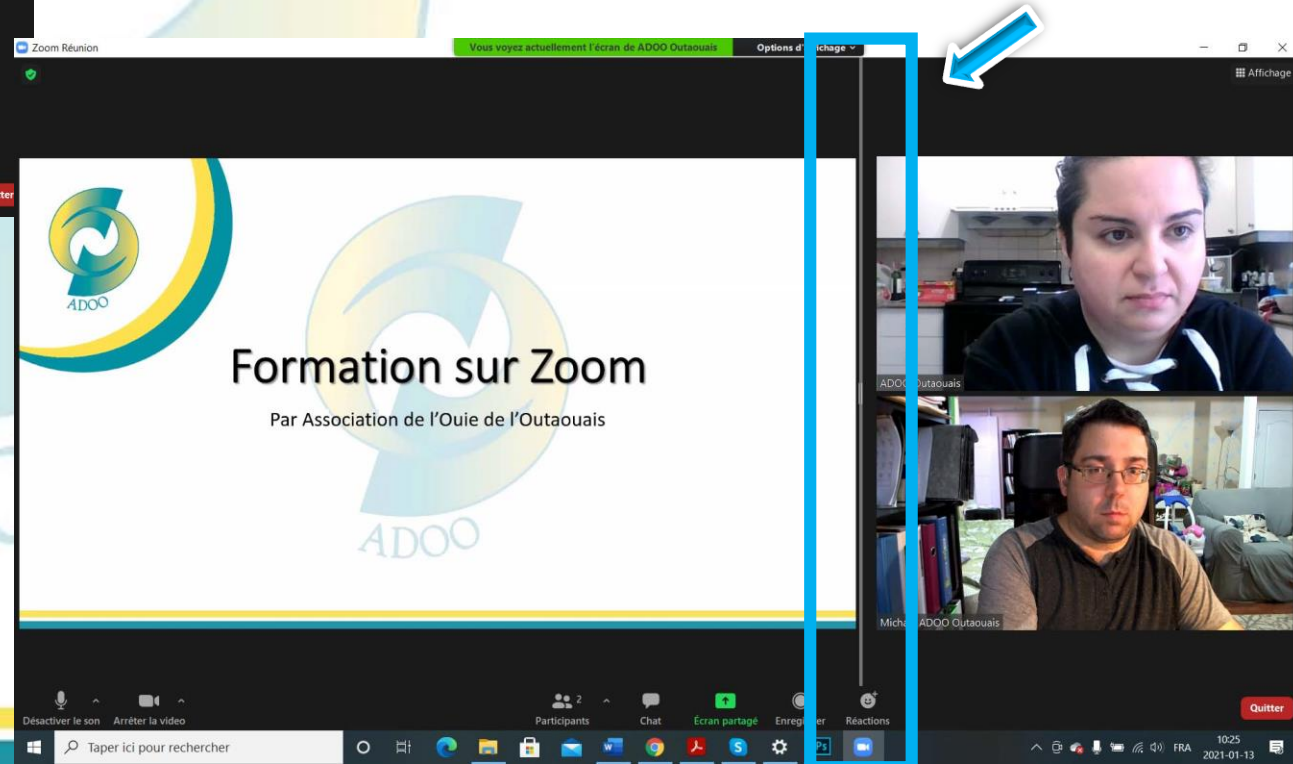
Zoom Réunion

Vous voyez actuellement l'écran de ADOO Outaouais

Options d'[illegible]ichage

Affichage

ADOO

Formation sur Zoom

Par Association de l'Ouie de l'Outaouais

ADOO

ADO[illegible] Outaouais

Mich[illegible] ADOO Outaouais

Désactiver le son

Arrêter la vidéo

2

Participants

Chat

Écran partagé

Enregi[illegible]er

Réactions

Quitter

Taper ici pour rechercher

FRA

10:25
2021-01-13